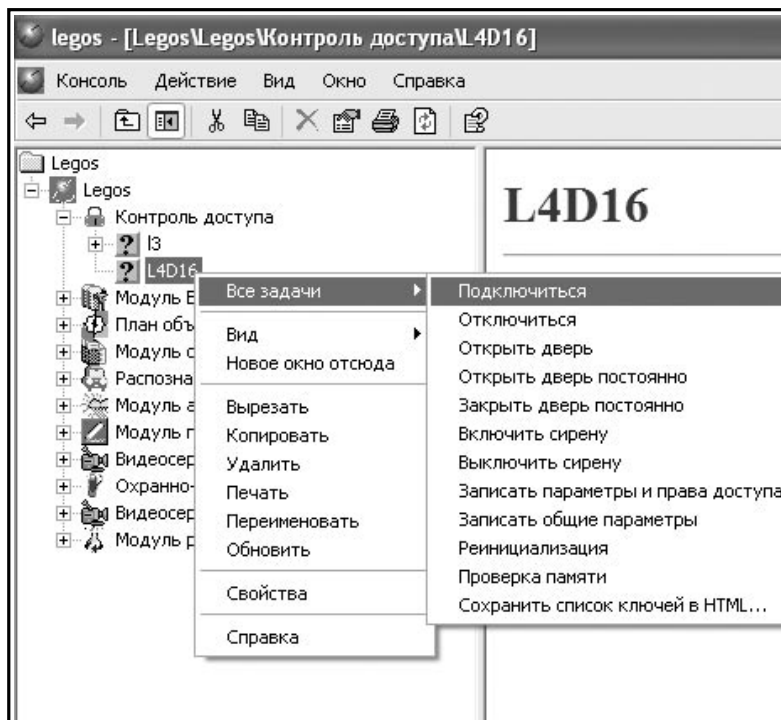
legos - [Legos\Legos\Контроль доступа\L4D16]

Консоль Действие Вид Окно Справка

Legos
Legos
Контроль доступа
I3
L4D16
Модуль Е
План объ
Модуль с
Распозна
Модуль а
Модуль г
Видеосер
Охранно-
Видеосер
Модуль р

L4D16

Все задачи
Вид
Новое окно отсюда
Вырезать
Копировать
Удалить
Печать
Переименовать
Обновить
Свойства
Справка

Подключиться
Отключиться
Открыть дверь
Открыть дверь постоянно
Закрыть дверь постоянно
Включить сирену
Выключить сирену
Записать параметры и права доступа
Записать общие параметры
Реинициализация
Проверка памяти
Сохранить список ключей в HTML...